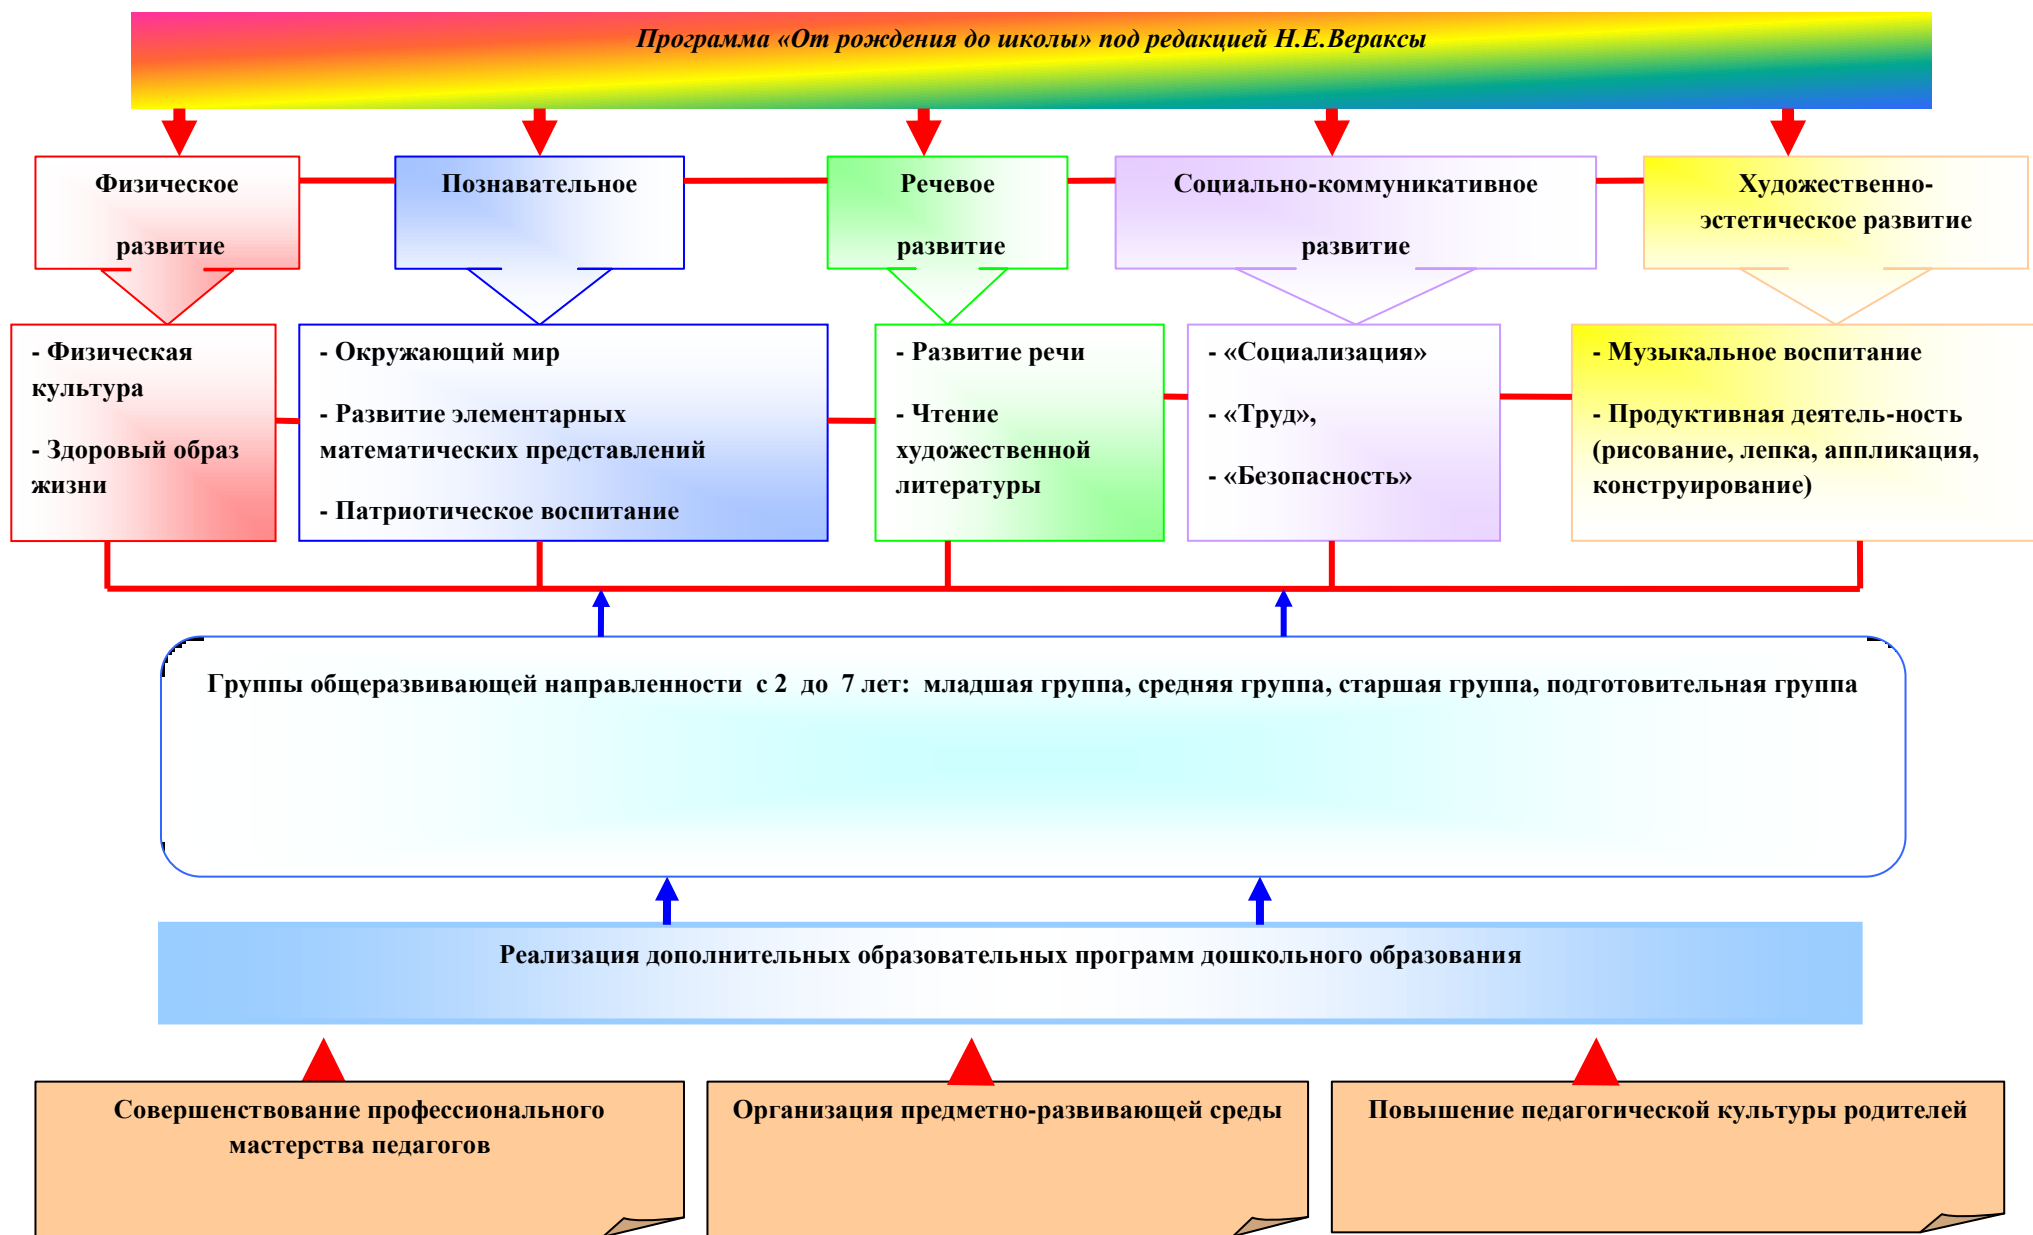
Программа «От рождения до школы» под редакцией Н.Е.Вераксы

Физическое развитие

Познавательное

Речевое развитие

Социально-коммуникативное развитие

Художественно-эстетическое развитие

- Физическая культура

- Здоровый образ жизни

- Окружающий мир

- Развитие элементарных математических представлений

- Патриотическое воспитание

- Развитие речи

- Чтение художественной литературы

- «Социализация»

- «Труд»,

- «Безопасность»

- Музыкальное воспитание

- Продуктивная деятель-ность (рисование, лепка, аппликация, конструирование)

Группы общеразвивающей направленности с 2 до 7 лет: младшая группа, средняя группа, старшая группа, подготовительная группа

Реализация дополнительных образовательных программ дошкольного образования

Совершенствование профессионального мастерства педагогов

Организация предметно-развивающей среды

Повышение педагогической культуры родителей